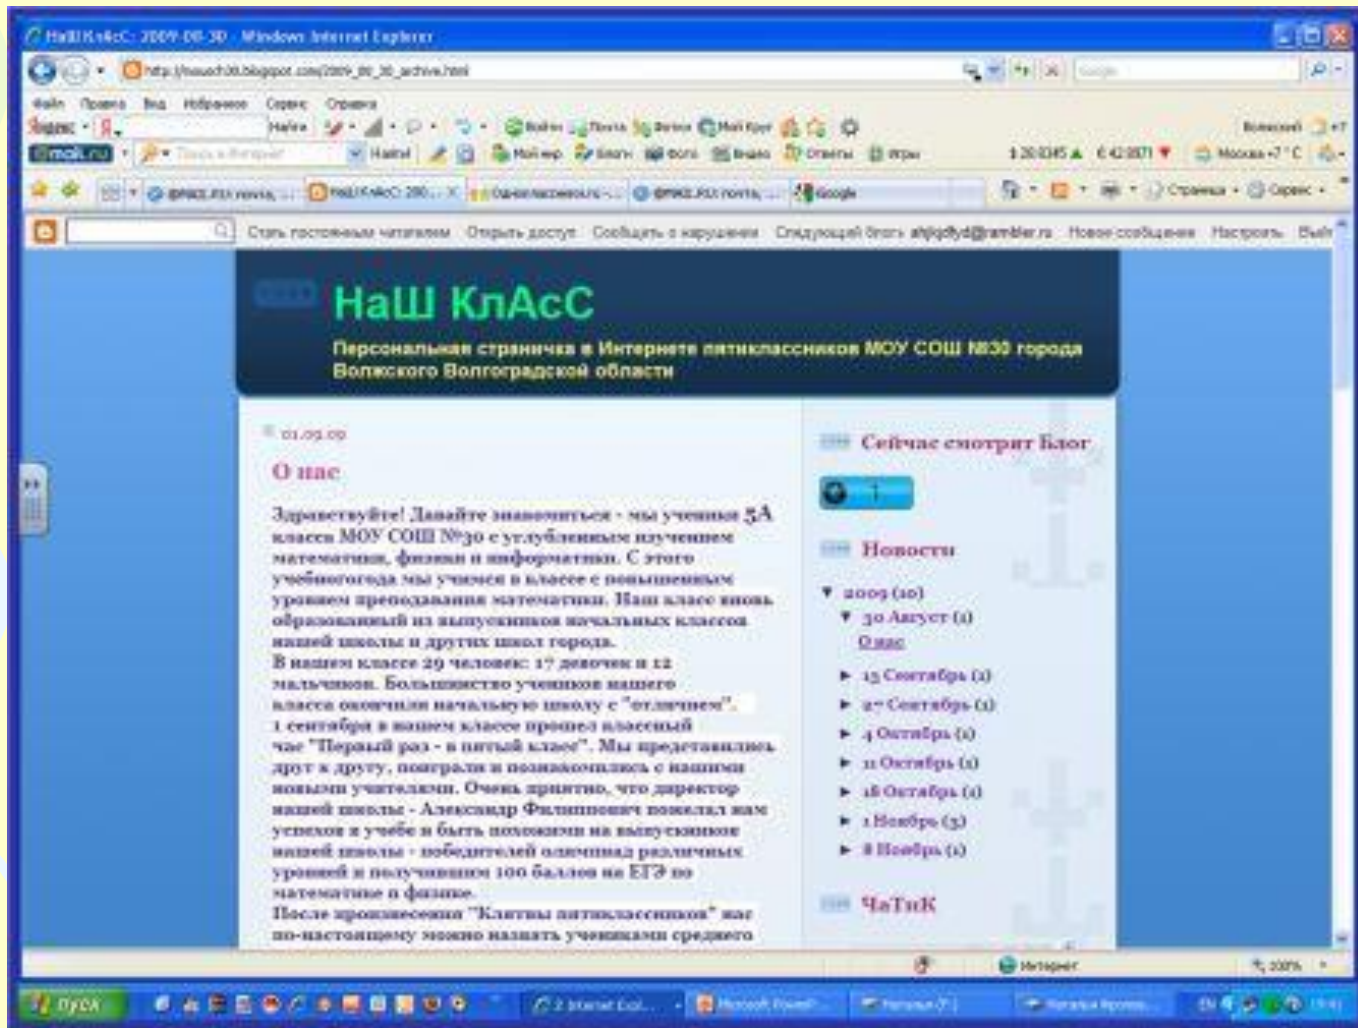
НаШ КлАсС: 2009-08-30 - Windows Internet Explorer

http://nasach30.blogspot.com/2009_08_30_archive.html

Файл Правка Вид Избранное Сервис Справка

Яндекс Найти

mail.ru Найти! Мой мир Блоги Фото Видео Ответы Игры Москва +7 °C

Google Страница Сервис

Стать постоянным читателем Открыть доступ Сообщить о нарушении Следующий блог» ahjkjdfyd@rambler.ru Новое сообщение Настроить Выйти

НаШ КлАсС

Персональная страничка в Интернете пятиклассников МОУ СОШ №30 города Волжского Волгоградской области

01.09.09

О нас

Здравствуйте! Давайте знакомиться - мы ученики 5А класса МОУ СОШ №30 с углубленным изучением математики, физики и информатики. С этого учебногогода мы учимся в классе с повышенным уровнем преподавания математики. Наш класс вновь образованный из выпускников начальных классов нашей школы и других школ города.
В нашем классе 29 человек: 17 девочек и 12 мальчиков. Большинство учеников нашего класса окончили начальную школу с "отличием".
1 сентября в нашем классе прошел классный час "Первый раз - в пятый класс". Мы представились друг к другу, поиграли и познакомились с нашими новыми учителями. Очень приятно, что директор нашей школы - Александр Филиппович пожелал нам успехов в учебе и быть похожими на выпускников нашей школы - победителей олимпиад различных уровней и получивших 100 баллов на ЕГЭ по математике и физике.
После произнесения "Клятвы пятиклассников" нас по-настоящему можно назвать учениками среднего

Сейчас смотрит Блог

1

Новости

▼ 2009 (10)
▼ 30 Август (1)
О нас
► 15 Сентябрь (1)
► 2- Сентябрь (1)
► 4 Октябрь (1)
► 11 Октябрь (1)
► 18 Октябрь (1)
► 1 Ноябрь (3)
► 8 Ноябрь (1)

ЧаТиК

Интернет 100%

пуск